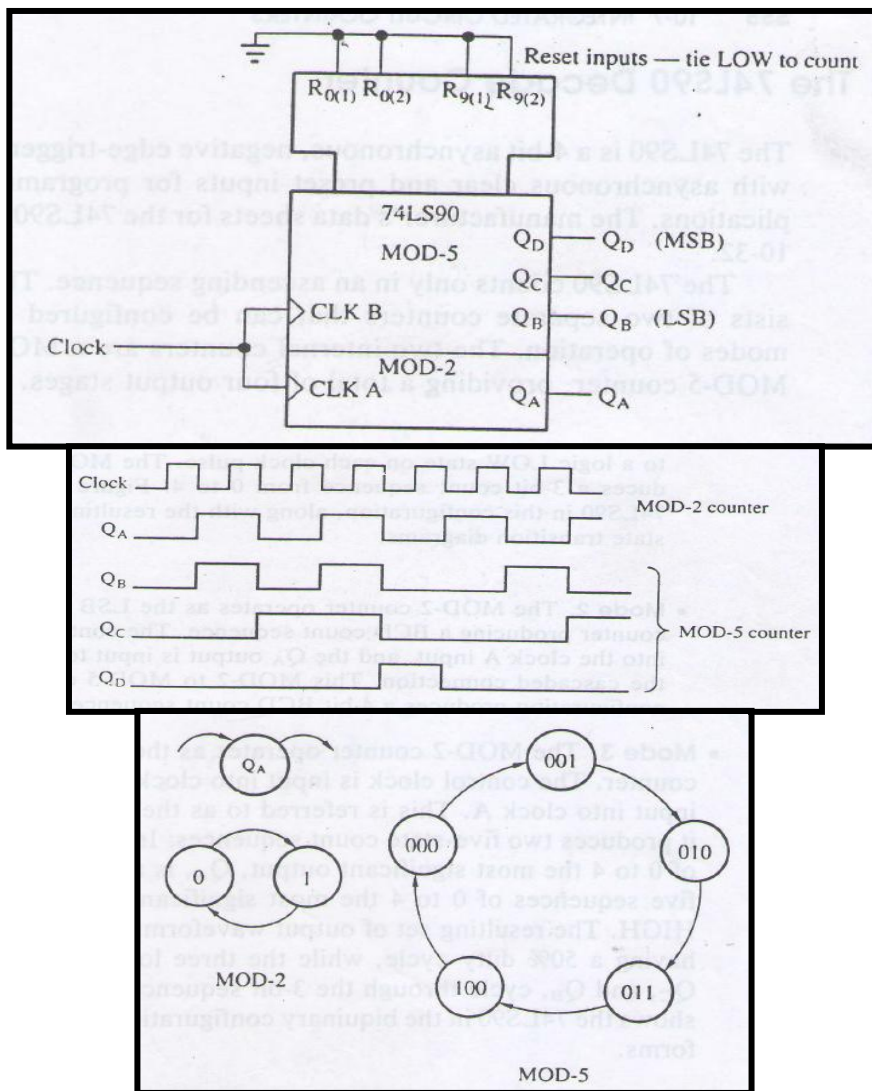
Reset inputs — tie LOW to count

$R_{0(1)}$ $R_{0(2)}$ $R_{9(1)}$ $R_{9(2)}$

74LS90
MOD-5
MOD-2

CLK B
CLK A
Clock

$Q_D$ $Q_D$ (MSB)
$Q_C$ $Q_C$
$Q_B$ $Q_B$ (LSB)
$Q_A$ $Q_A$

Clock
$Q_A$
MOD-2 counter
$Q_B$
$Q_C$
$Q_D$
MOD-5 counter

$Q_A$
0
MOD-2

000
001
010
011
100
MOD-5